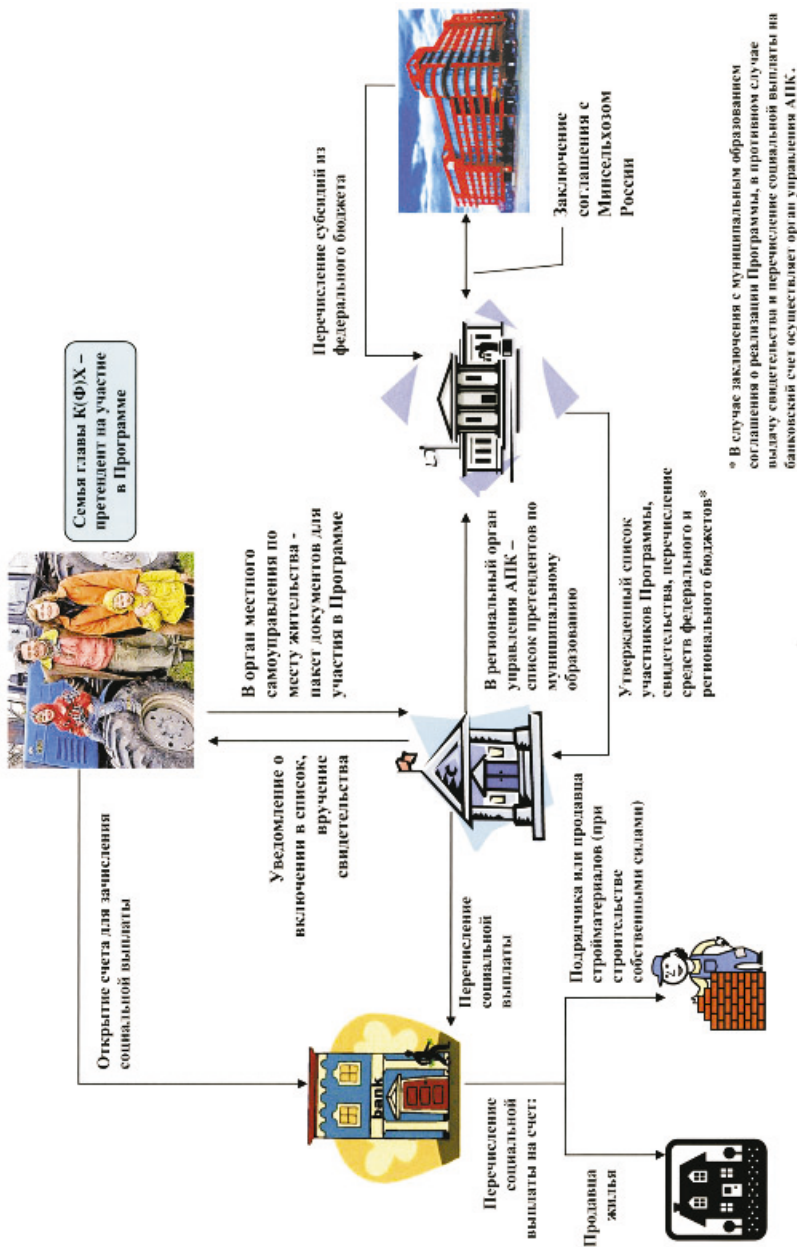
Семья главы К(Ф)Х – претендент на участие в Программе

В орган местного самоуправления по месту жительства - пакет документов для участия в Программе

Уведомление о включении в список, вручение свидетельства

Открытие счета для зачисления социальной выплаты

В региональный орган управления АПК – список претендентов по муниципальному образованию

Утвержденный список участников Программы, свидетельства, перечисление средств федерального и регионального бюджетов*

Перечисление субсидий из федерального бюджета

Заключение соглашения с Минсельхозом России

Перечисление социальной выплаты

bank

Перечисление социальной выплаты на счет:

Продавца жилья

Подрядчика или продавца стройматериалов (при строительстве собственными силами)

* В случае заключения с муниципальным образованием соглашения о реализации Программы, в противном случае выдачу свидетельства и перечисление социальной выплаты на банковский счет осуществляет орган управления АПК.